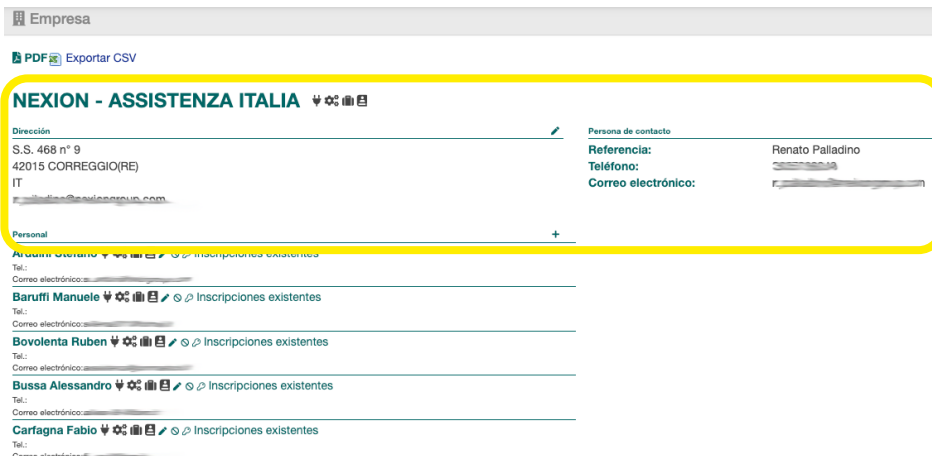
Empresa

PDF Exportar CSV

NEXION - ASSISTENZA ITALIA

Dirección

S.S. 468 n° 9
42015 CORREGGIO(RE)
IT
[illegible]@nexiongroup.com

Persona de contacto

| Referencia: | Renato Palladino |
|---|---|
| Teléfono: | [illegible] |
| Correo electrónico: | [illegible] |

Personal +

Ardurli Stefano Inscripciones existentes
Tel.:
Correo electrónico: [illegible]

Baruffi Manuele Inscripciones existentes
Tel.:
Correo electrónico: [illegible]

Bovolenta Ruben Inscripciones existentes
Tel.:
Correo electrónico: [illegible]

Bussa Alessandro Inscripciones existentes
Tel.:
Correo electrónico: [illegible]

Carfagna Fabio Inscripciones existentes
Tel.:
Correo electrónico: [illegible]